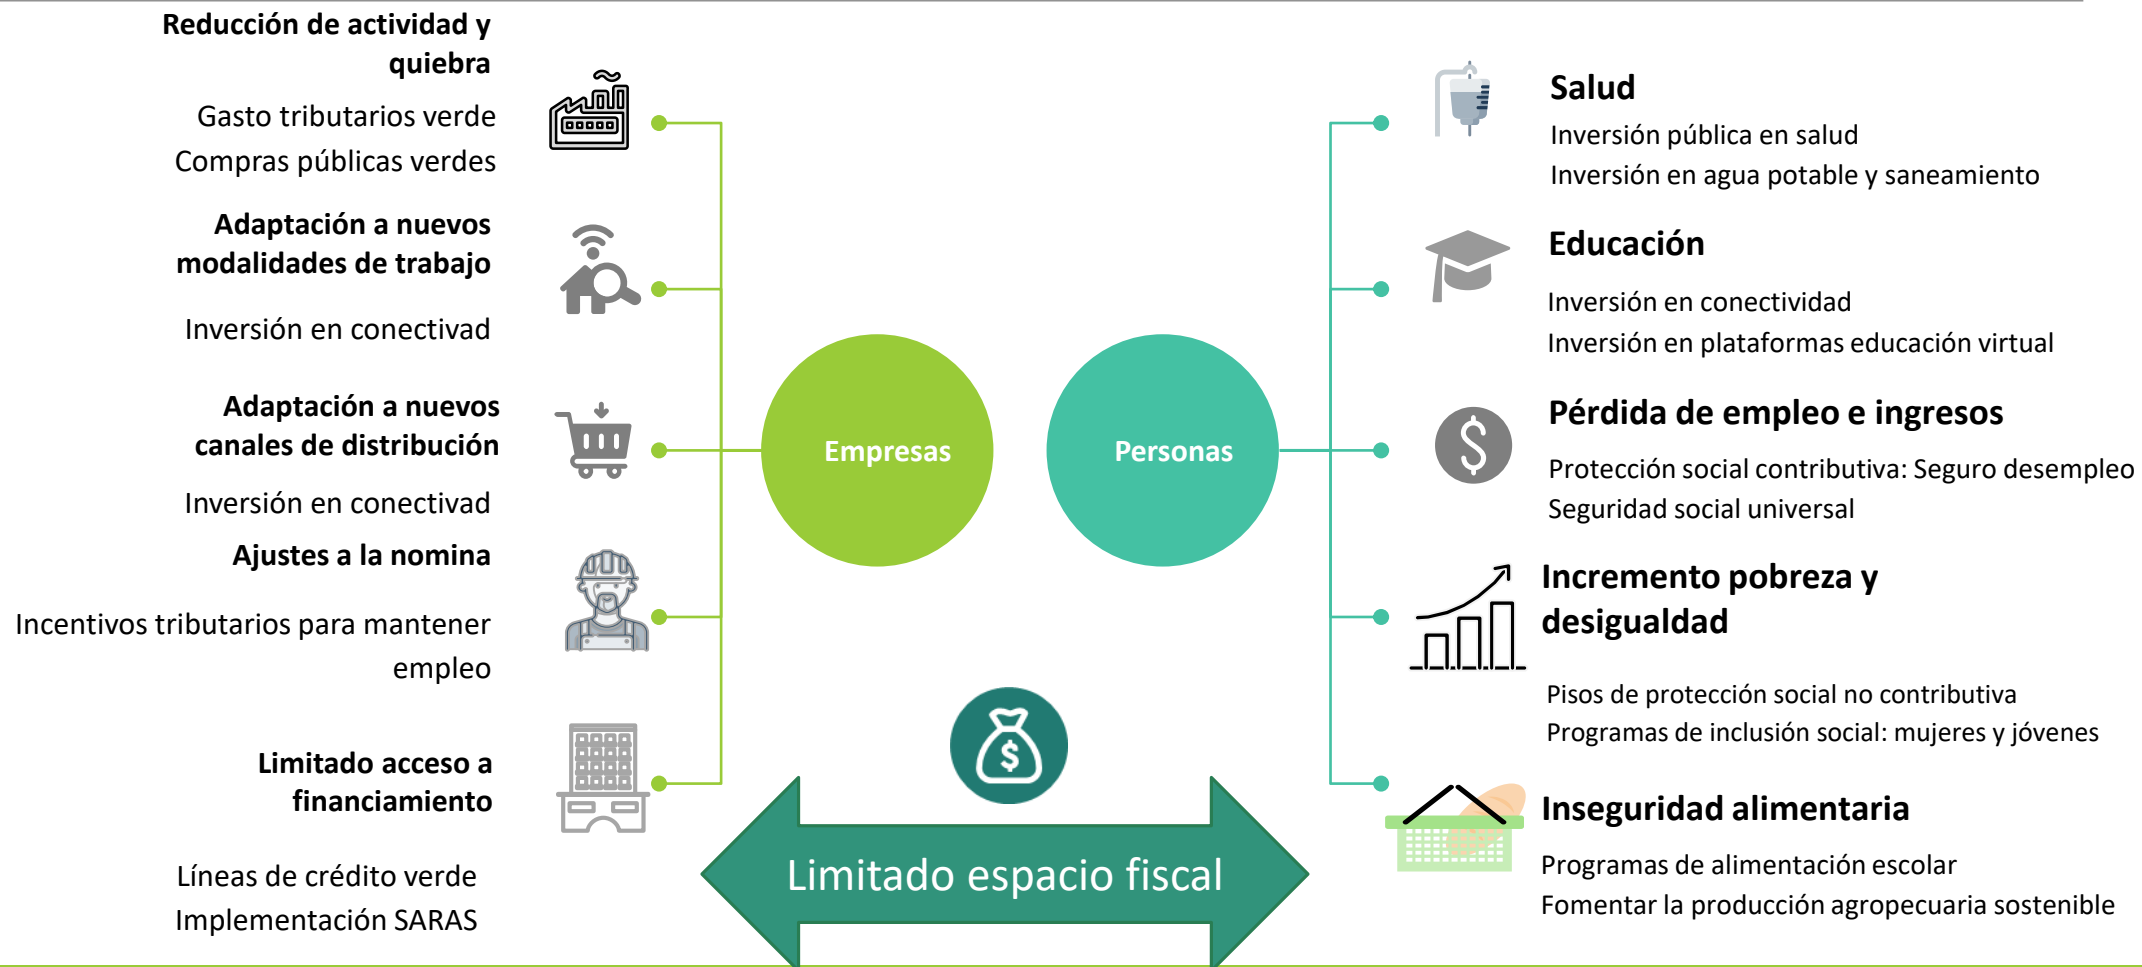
Reducción de actividad y quiebra

Gasto tributarios verde
Compras públicas verdes

Adaptación a nuevos modalidades de trabajo

Inversión en conectivad

Adaptación a nuevos canales de distribución

Inversión en conectivad

Ajustes a la nomina

Incentivos tributarios para mantener empleo

Limitado acceso a financiamiento

Líneas de crédito verde
Implementación SARAS

Empresas

Personas

Limitado espacio fiscal

Salud
Inversión pública en salud
Inversión en agua potable y saneamiento

Educación
Inversión en conectividad
Inversión en plataformas educación virtual

Pérdida de empleo e ingresos
Protección social contributiva: Seguro desempleo
Seguridad social universal

Incremento pobreza y desigualdad
Pisos de protección social no contributiva
Programas de inclusión social: mujeres y jóvenes

Inseguridad alimentaria
Programas de alimentación escolar
Fomentar la producción agropecuaria sostenible